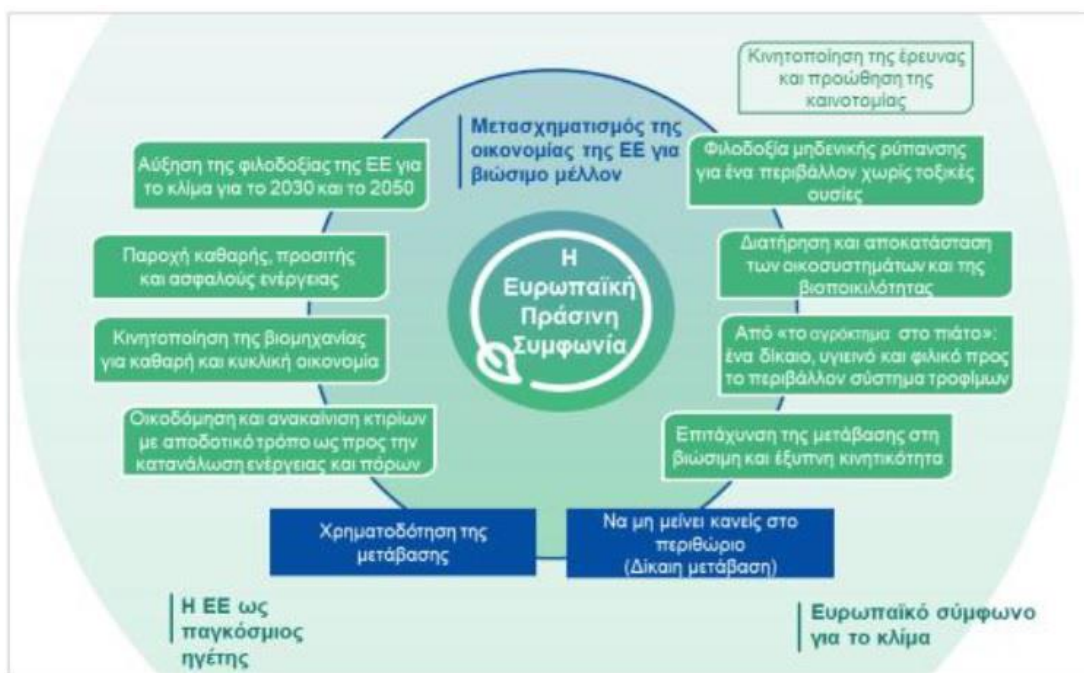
Κινητοποίηση της έρευνας και προώθηση της καινοτομίας

Μετασχηματισμός της οικονομίας της ΕΕ για βιώσιμο μέλλον

Αύξηση της φιλοδοξίας της ΕΕ για το κλίμα για το 2030 και το 2050

Παροχή καθαρής, προσιτής και ασφαλούς ενέργειας

Κινητοποίηση της βιομηχανίας για καθαρή και κυκλική οικονομία

Οικοδόμηση και ανακαίνιση κτιρίων με αποδοτικό τρόπο ως προς την κατανάλωση ενέργειας και πόρων

Η Ευρωπαϊκή Πράσινη Συμφωνία

Φιλοδοξία μηδενικής ρύπανσης για ένα περιβάλλον χωρίς τοξικές ουσίες

Διατήρηση και αποκατάσταση των οικοσυστημάτων και της βιοποικιλότητας

Από «το αγρόκτημα στο πιάτο»: ένα δίκαιο, υγιεινό και φιλικό προς το περιβάλλον σύστημα τροφίμων

Επιτάχυνση της μετάβασης στη βιώσιμη και έξυπνη κινητικότητα

Χρηματοδότηση της μετάβασης

Να μη μείνει κανείς στο περιθώριο (Δίκαιη μετάβαση)

Η ΕΕ ως παγκόσμιος ηγέτης

Ευρωπαϊκό σύμφωνο για το κλίμα